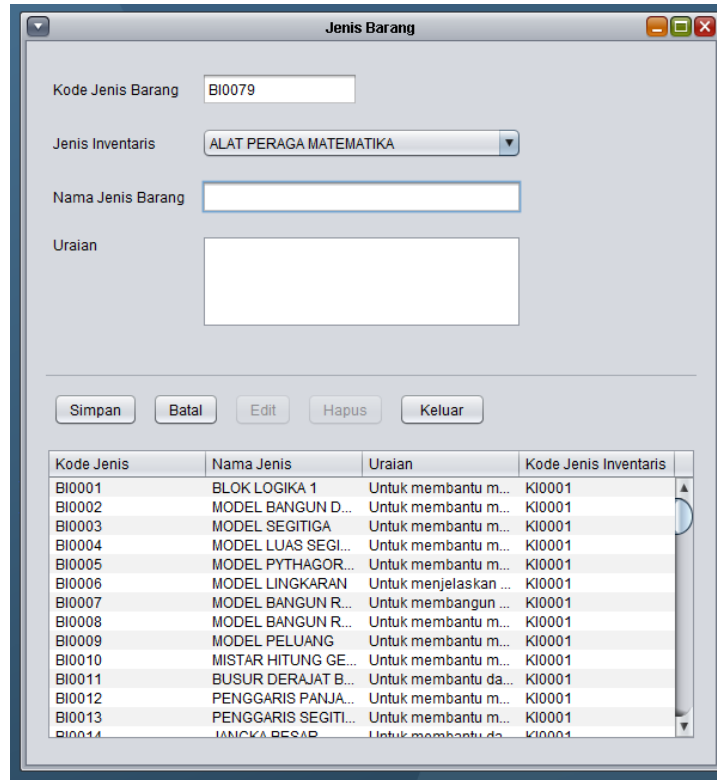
Jenis Barang

Kode Jenis Barang BI0079

Jenis Inventaris ALAT PERAGA MATEMATIKA

Nama Jenis Barang

Uraian

Simpan Batal Edit Hapus Keluar

| Kode Jenis | Nama Jenis | Uraian | Kode Jenis Inventaris |
|---|---|---|---|
| BI0001 | BLOK LOGIKA 1 | Untuk membantu m... | KI0001 |
| BI0002 | MODEL BANGUN D... | Untuk membantu m... | KI0001 |
| BI0003 | MODEL SEGITIGA | Untuk membantu m... | KI0001 |
| BI0004 | MODEL LUAS SEGI... | Untuk membantu m... | KI0001 |
| BI0005 | MODEL PYTHAGOR... | Untuk membantu m... | KI0001 |
| BI0006 | MODEL LINGKARAN | Untuk menjelaskan ... | KI0001 |
| BI0007 | MODEL BANGUN R... | Untuk membangun ... | KI0001 |
| BI0008 | MODEL BANGUN R... | Untuk membantu m... | KI0001 |
| BI0009 | MODEL PELUANG | Untuk membantu m... | KI0001 |
| BI0010 | MISTAR HITUNG GE... | Untuk membantu m... | KI0001 |
| BI0011 | BUSUR DERAJAT B... | Untuk membantu da... | KI0001 |
| BI0012 | PENGGARIS PANJA... | Untuk membantu m... | KI0001 |
| BI0013 | PENGGARIS SEGITI... | Untuk membantu m... | KI0001 |
| BI0014 | JANGKA BESAR | Untuk membantu da... | KI0001 |